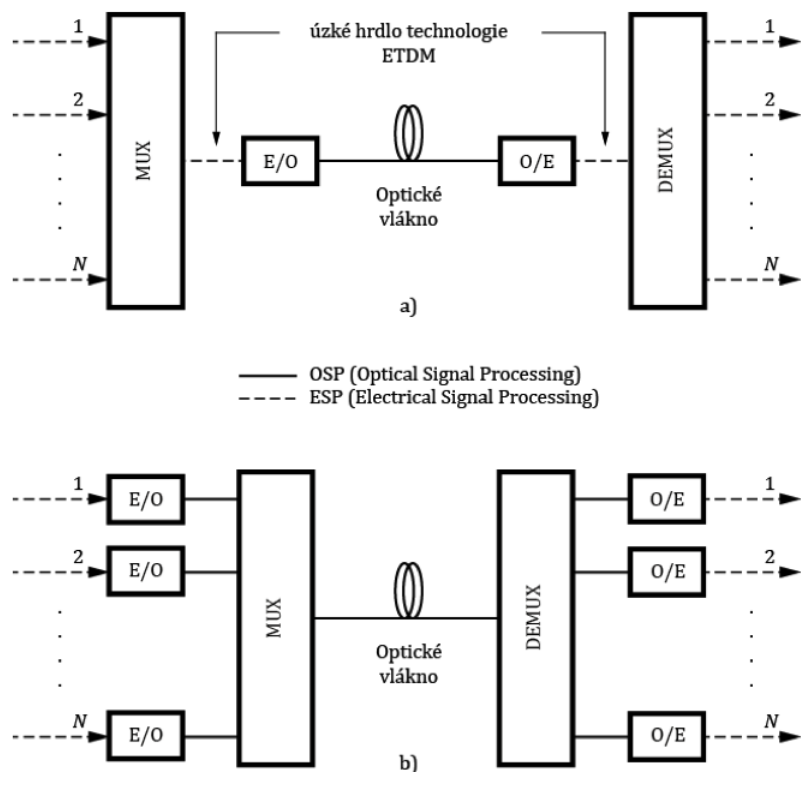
1
2
N
MUX
úzké hrdlo technologie ETDM
E/O
Optické vlákno
O/E
DEMUX
1
2
N
a)

OSP (Optical Signal Processing)
ESP (Electrical Signal Processing)

1
2
N
E/O
E/O
E/O
MUX
Optické vlákno
DEMUX
O/E
O/E
O/E
1
2
N
b)